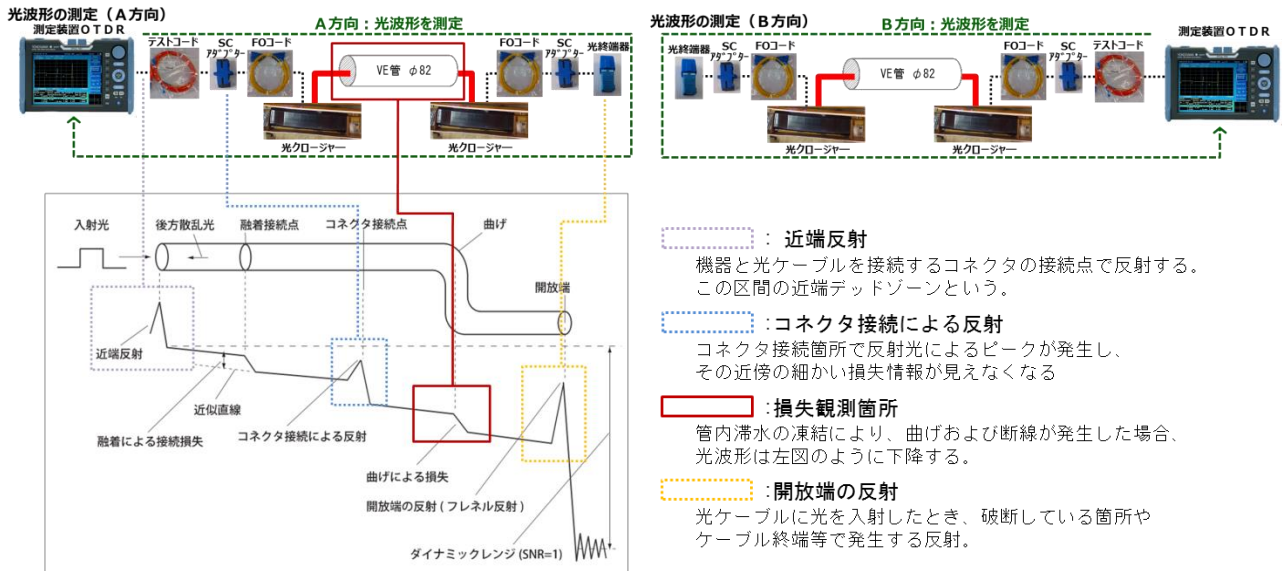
光波形の測定（A方向）

測定装置ＯＴＤＲ

A方向：光波形を測定

テストコード

SC アダプター

FOコード

VE管 φ82

FOコード

SC アダプター

光終端器

光クロージャー

光クロージャー

光波形の測定（B方向）

B方向：光波形を測定

測定装置ＯＴＤＲ

光終端器

SC アダプター

FOコード

VE管 φ82

FOコード

SC アダプター

テストコード

光クロージャー

光クロージャー

入射光

後方散乱光

融着接続点

コネクタ接続点

曲げ

開放端

近端反射

近似直線

融着による接続損失

コネクタ接続による反射

曲げによる損失

開放端の反射（フレネル反射）

ダイナミックレンジ (SNR=1)

：近端反射
機器と光ケーブルを接続するコネクタの接続点で反射する。
この区間の近端デッドゾーンという。

：コネクタ接続による反射
コネクタ接続箇所で反射光によるピークが発生し、
その近傍の細かい損失情報が見えなくなる

：損失観測箇所
管内滞水の凍結により、曲げおよび断線が発生した場合、
光波形は左図のように下降する。

：開放端の反射
光ケーブルに光を入射したとき、破断している箇所や
ケーブル終端等で発生する反射。